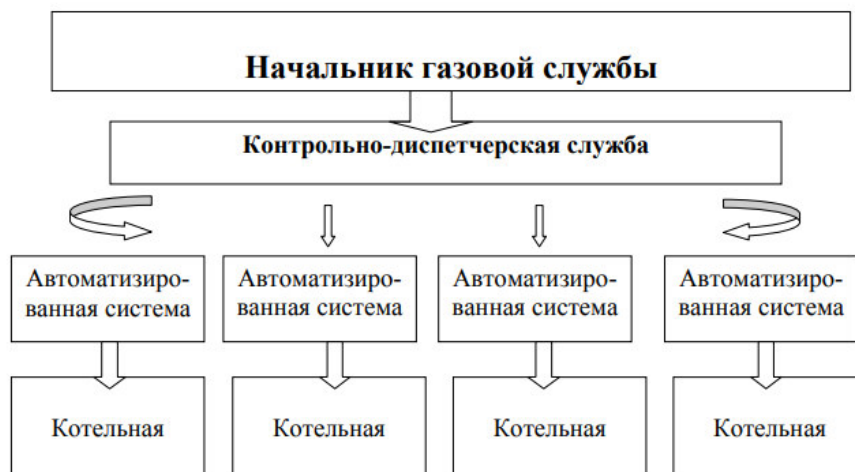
Начальник газовой службы

Контрольно-диспетчерская служба

Автоматизированная система

Автоматизированная система

Автоматизированная система

Автоматизированная система

Котельная

Котельная

Котельная

Котельная